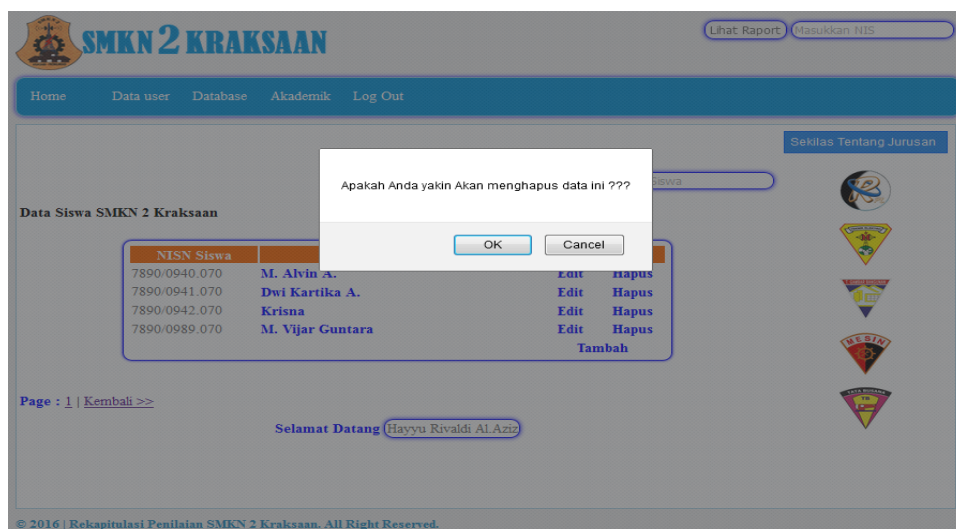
SMKN 2 KRAKSAAN

Lihat Raport Masukkan NIS

Home Data user Database Akademik Log Out

Sekilas Tentang Jurusan

Apakah Anda yakin Akan menghapus data ini ???

OK Cancel

siswa

Data Siswa SMKN 2 Kraksaan

| NISN Siswa | | | |
|---|---|---|---|
| 7890/0940.070 | M. Alvin A. | Edit | Hapus |
| 7890/0941.070 | Dwi Kartika A. | Edit | Hapus |
| 7890/0942.070 | Krisna | Edit | Hapus |
| 7890/0989.070 | M. Vijar Guntara | Edit | Hapus |
| | | Tambah | |

Page : 1 | Kembali >>

Selamat Datang Hayyu Rivaldi Al.Aziz

© 2016 | Rekapitulasi Penilaian SMKN 2 Kraksaan. All Right Reserved.